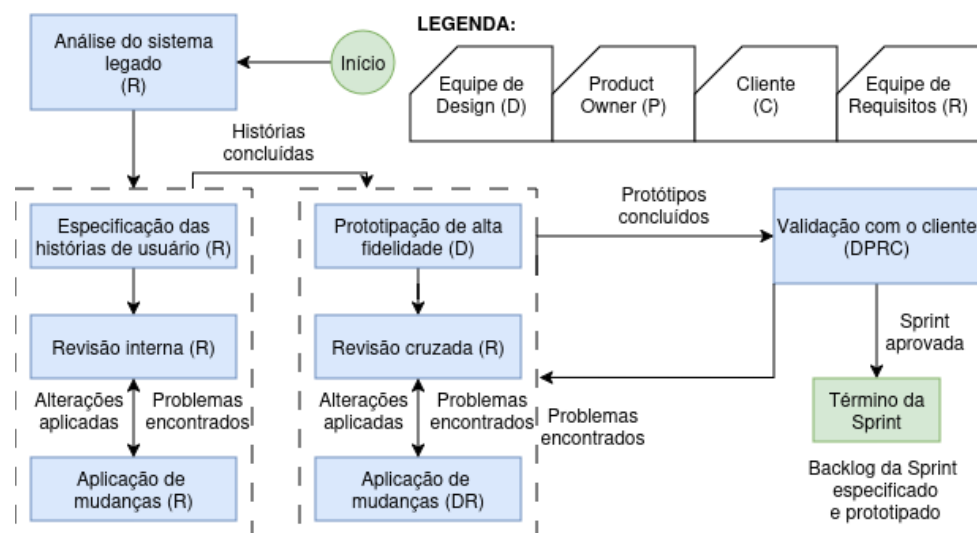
Análise do sistema legado (R)

Início

LEGENDA:

Equipe de Design (D)

Product Owner (P)

Cliente (C)

Equipe de Requisitos (R)

Histórias concluídas

Especificação das histórias de usuário (R)

Revisão interna (R)

Alterações aplicadas

Problemas encontrados

Aplicação de mudanças (R)

Prototipação de alta fidelidade (D)

Revisão cruzada (R)

Alterações aplicadas

Problemas encontrados

Aplicação de mudanças (DR)

Protótipos concluídos

Validação com o cliente (DPRC)

Sprint aprovada

Problemas encontrados

Término da Sprint

Backlog da Sprint especificado e prototipado